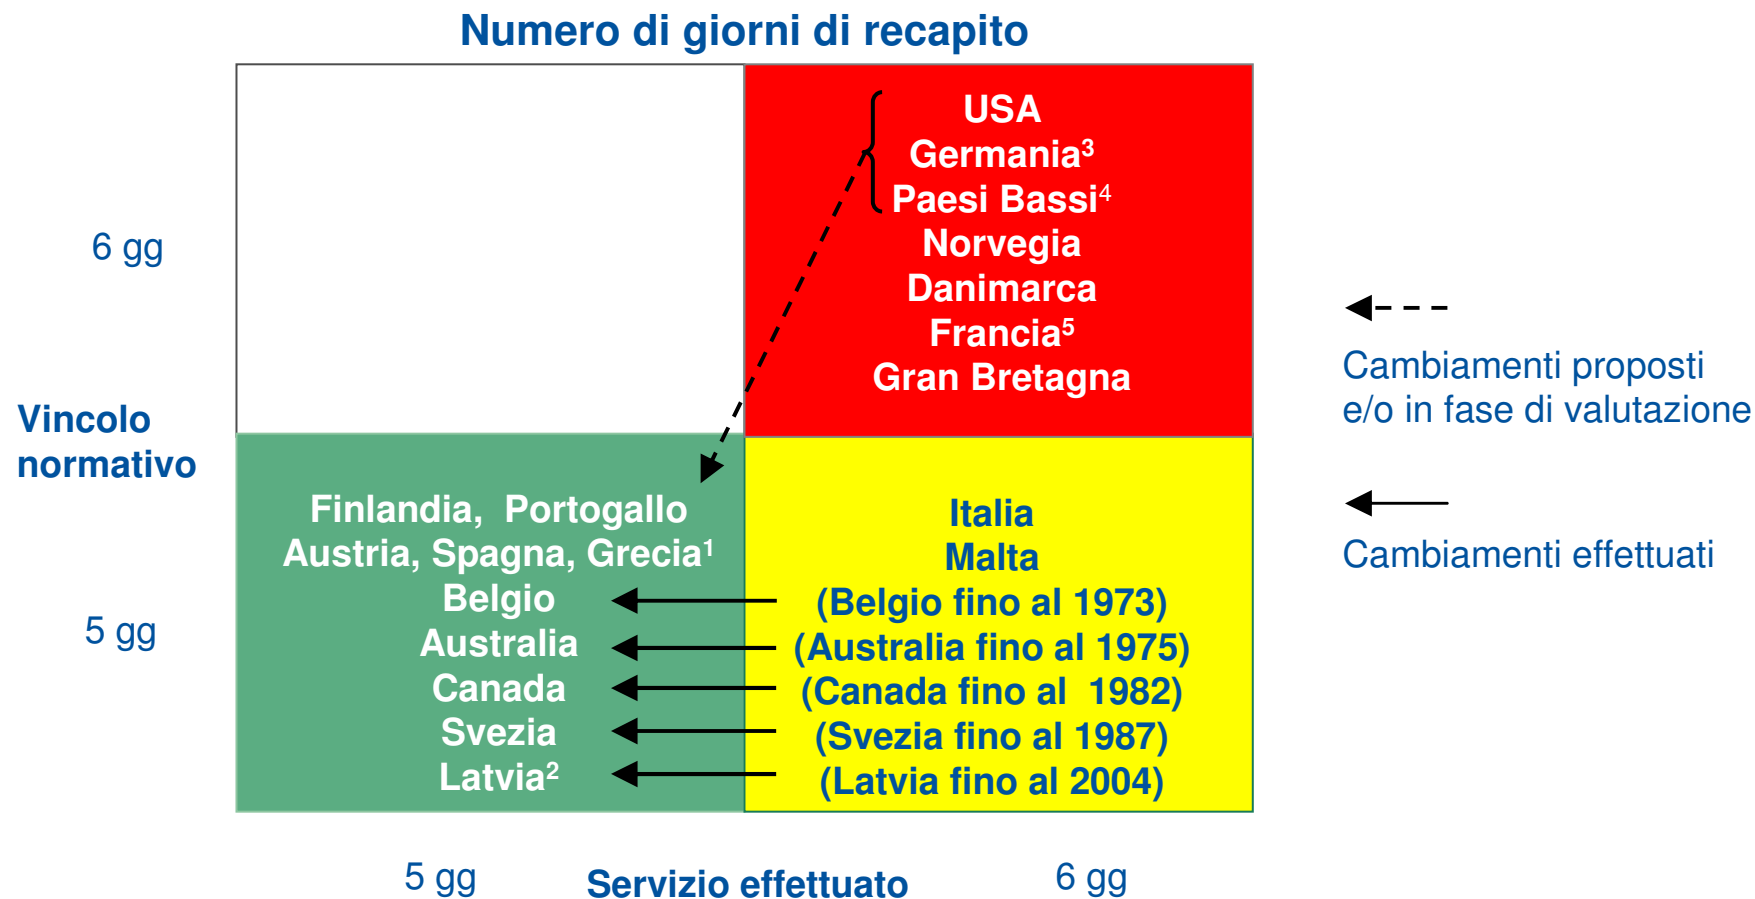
Numero di giorni di recapito

6 gg

Vincolo normativo

5 gg

USA
Germania³
Paesi Bassi⁴
Norvegia
Danimarca
Francia⁵
Gran Bretagna

Finlandia, Portogallo
Austria, Spagna, Grecia¹
Belgio
Australia
Canada
Svezia
Latvia²

Italia
Malta
(Belgio fino al 1973)
(Australia fino al 1975)
(Canada fino al 1982)
(Svezia fino al 1987)
(Latvia fino al 2004)

Cambiamenti proposti e/o in fase di valutazione

Cambiamenti effettuati

5 gg Servizio effettuato 6 gg